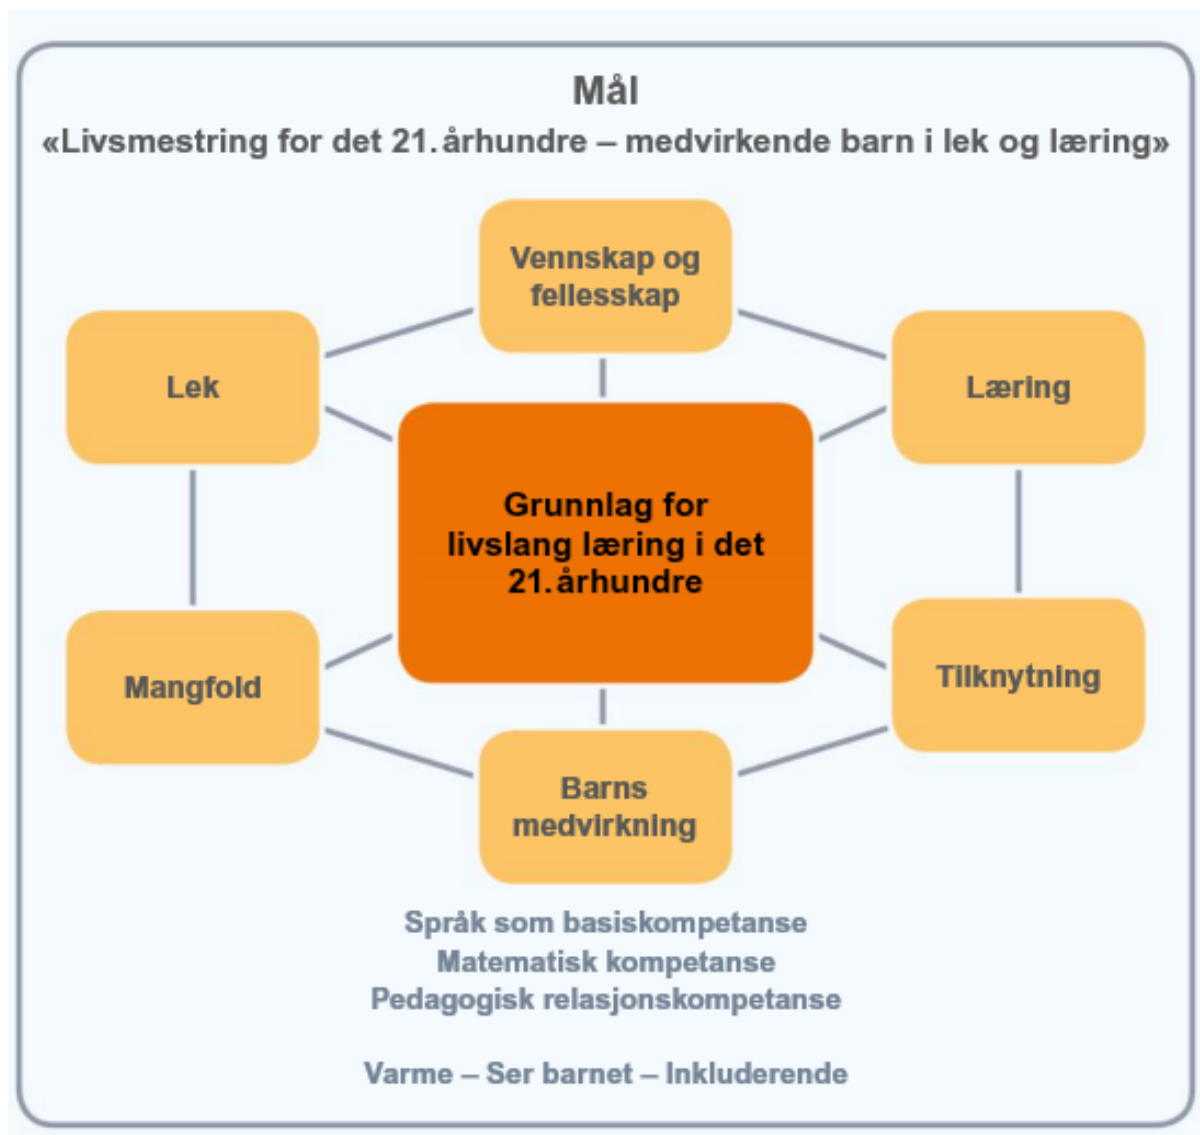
Mål
«Livsmestring for det 21. århundre – medvirkende barn i lek og læring»

Vennskap og fellesskap

Lek

Læring

Grunnlag for livslang læring i det 21. århundre

Mangfold

Tilknytning

Barns medvirkning

Språk som basiskompetanse
Matematisk kompetanse
Pedagogisk relasjonskompetanse

Varme – Ser barnet – Inkluderende